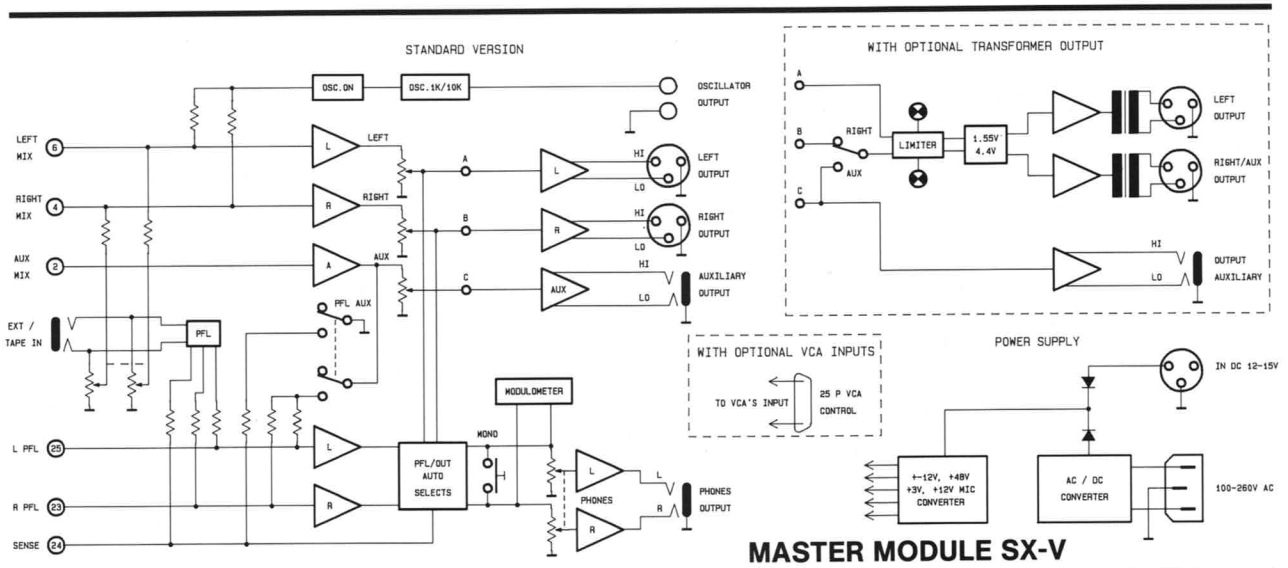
STANDARD VERSION

OSC.ON

DSC.1K/10K

OSCILLATOR OUTPUT

LEFT MIX 6

LEFT

L

RIGHT MIX 4

RIGHT

R

AUX MIX 2

AUX

A

A

B

C

L

R

AUX

HI

LO

HI

LO

HI

LO

LEFT OUTPUT

RIGHT OUTPUT

AUXILIARY OUTPUT

EXT / TAPE IN

PFL

PFL AUX

MODULOMETER

L PFL 25

R PFL 23

SENSE 24

L

R

PFL/OUT AUTO SELECTS

MONO

L

R

PHONES

L

R

PHONES OUTPUT

WITH OPTIONAL TRANSFORMER OUTPUT

A

B

RIGHT

AUX

C

LIMITER

1.55V 4.4V

LEFT OUTPUT

RIGHT/AUX OUTPUT

HI

LO

OUTPUT AUXILIARY

WITH OPTIONAL VCA INPUTS

TO VCA'S INPUT

25 P VCA CONTROL

POWER SUPPLY

IN DC 12-15V

+-12V, +48V +3V, +12V MIC CONVERTER

AC / DC CONVERTER

100-260V AC

MASTER MODULE SX-V